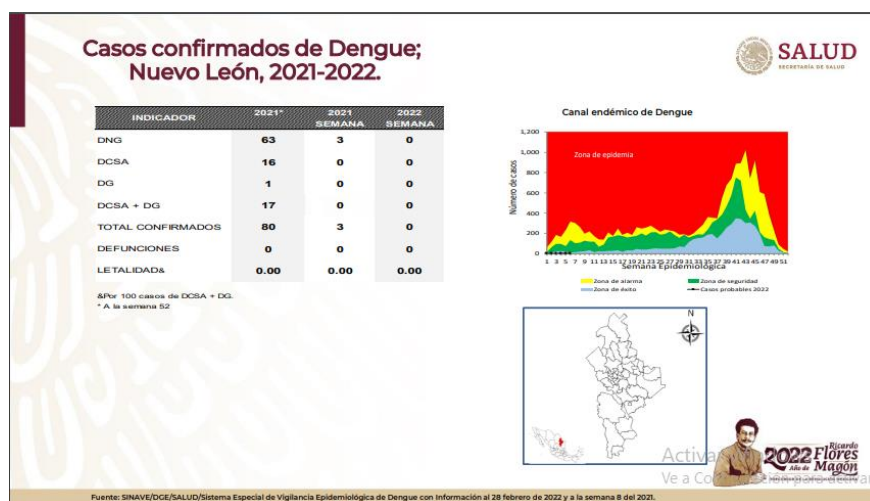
Casos confirmados de Dengue; Nuevo León, 2021-2022.

SALUD
SECRETARÍA DE SALUD

| INDICADOR | 2021* | 2021 SEMANA | 2022 SEMANA |
|---|---|---|---|
| DNG | 63 | 3 | 0 |
| DCSA | 16 | 0 | 0 |
| DG | 1 | 0 | 0 |
| DCSA + DG | 17 | 0 | 0 |
| TOTAL CONFIRMADOS | 80 | 3 | 0 |
| DEFUNCIONES | 0 | 0 | 0 |
| LETALIDAD& | 0.00 | 0.00 | 0.00 |

&Por 100 casos de DCSA + DG.
* A la semana 52

Canal endémico de Dengue

1,200
1,000
800
600
400
200
0

Número de casos

Zona de epidemia

1 3 5 7 9 11 13 15 17 19 21 23 25 27 29 31 33 35 37 39 41 43 45 47 49 51

Semana Epidemiológica

Zona de alarma
Zona de seguridad
Zona de éxito
Casos probables 2022

N

Activa
Ve a Co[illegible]

2022 Ricardo Flores Magón
Año de

Fuente: SINAVE/DGE/SALUD/Sistema Especial de Vigilancia Epidemiológica de Dengue con Información al 28 febrero de 2022 y a la semana 8 del 2021.